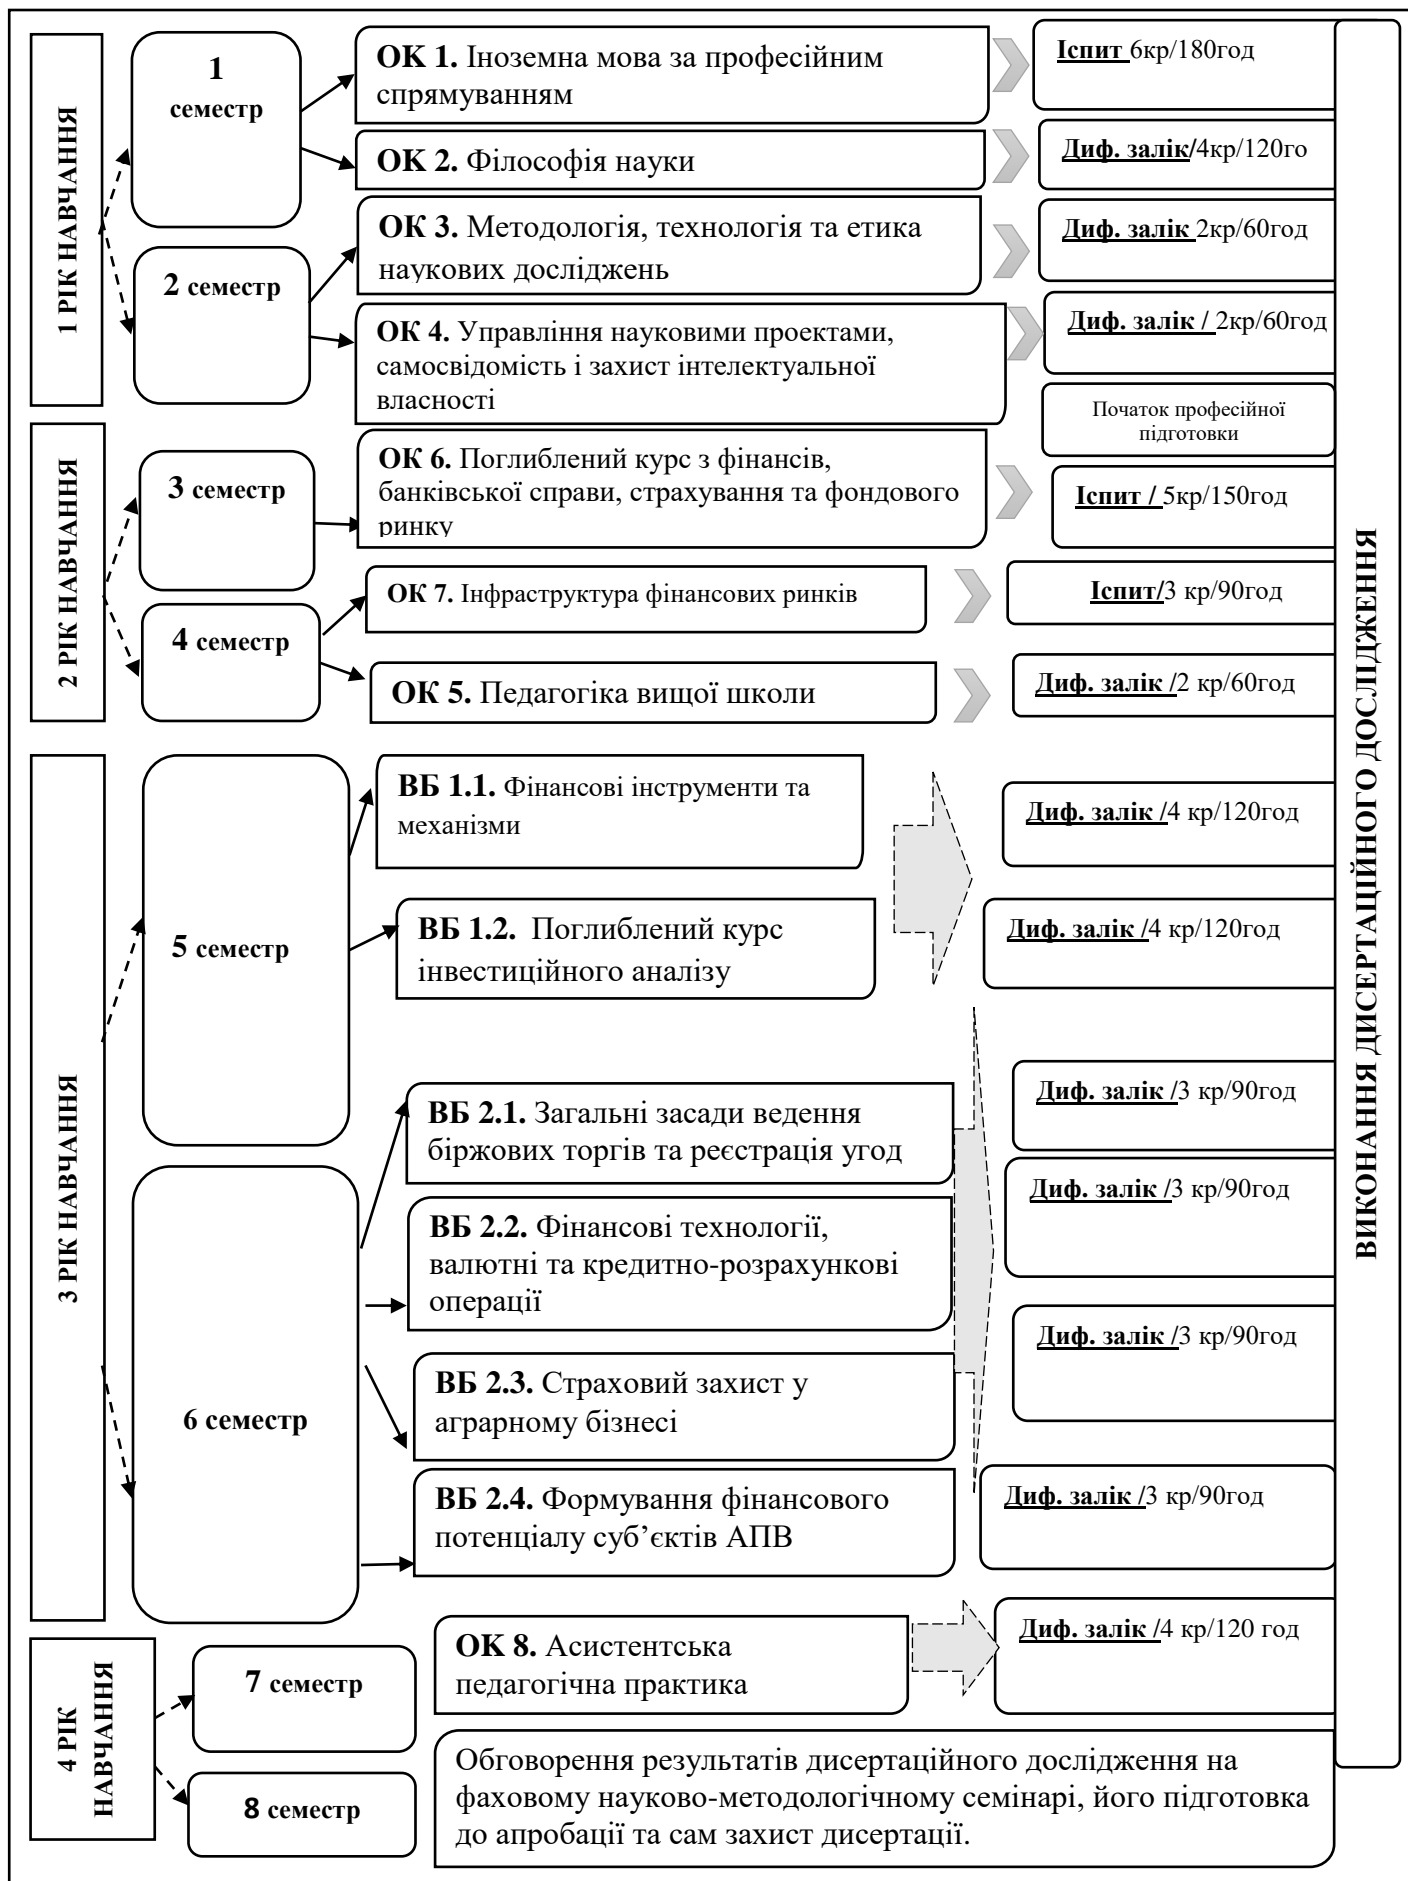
1 РІК НАВЧАННЯ

1 семестр

ОК 1. Іноземна мова за професійним спрямуванням

Іспит 6кр/180год

ОК 2. Філософія науки

Диф. залік/4кр/120го

2 семестр

ОК 3. Методологія, технологія та етика наукових досліджень

Диф. залік 2кр/60год

ОК 4. Управління науковими проектами, самосвідомість і захист інтелектуальної власності

Диф. залік / 2кр/60год

Початок професійної підготовки

2 РІК НАВЧАННЯ

3 семестр

ОК 6. Поглиблений курс з фінансів, банківської справи, страхування та фондового ринку

Іспит / 5кр/150год

4 семестр

ОК 7. Інфраструктура фінансових ринків

Іспит/3 кр/90год

ОК 5. Педагогіка вищої школи

Диф. залік /2 кр/60год

3 РІК НАВЧАННЯ

5 семестр

ВБ 1.1. Фінансові інструменти та механізми

Диф. залік /4 кр/120год

ВБ 1.2. Поглиблений курс інвестиційного аналізу

Диф. залік /4 кр/120год

6 семестр

ВБ 2.1. Загальні засади ведення біржових торгів та реєстрація угод

Диф. залік /3 кр/90год

ВБ 2.2. Фінансові технології, валютні та кредитно-розрахункові операції

Диф. залік /3 кр/90год

ВБ 2.3. Страховий захист у аграрному бізнесі

Диф. залік /3 кр/90год

ВБ 2.4. Формування фінансового потенціалу суб'єктів АПВ

Диф. залік /3 кр/90год

4 РІК НАВЧАННЯ

7 семестр

ОК 8. Асистентська педагогічна практика

Диф. залік /4 кр/120 год

8 семестр

Обговорення результатів дисертаційного дослідження на фаховому науково-методологічному семінарі, його підготовка до апробації та сам захист дисертації.

ВИКОНАННЯ ДИСЕРТАЦІЙНОГО ДОСЛІДЖЕННЯ